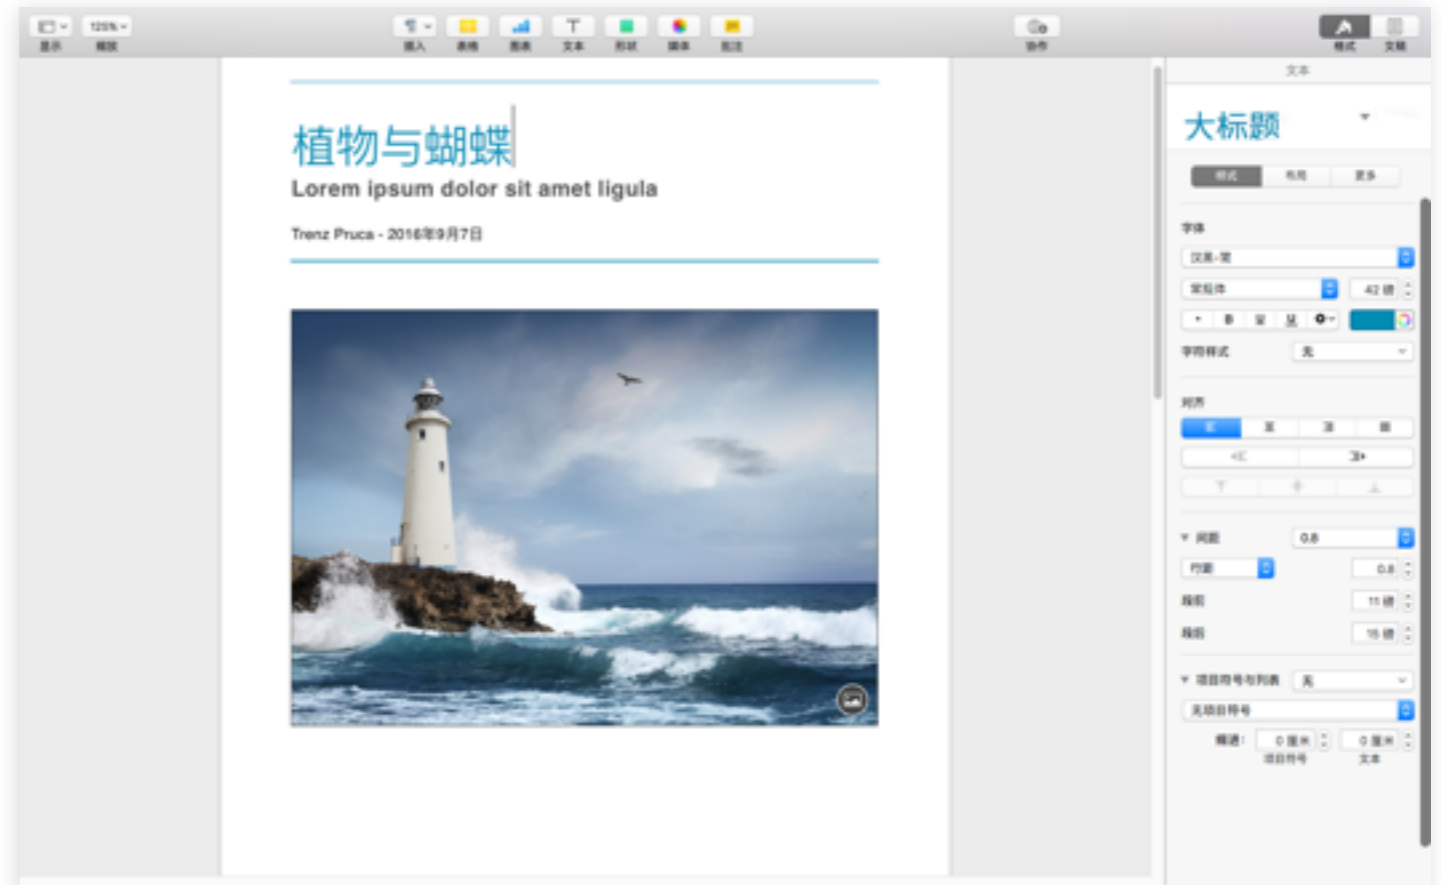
显示 125% 缩放

插入 表格 图表 文本 形状 媒体 批注

协作

格式 文稿

植物与蝴蝶

Lorem ipsum dolor sit amet ligula

Trenz Pruca - 2016年9月7日

文本

大标题

样式 布局 更多

字体

汉黑-简

常规体

42 磅

字符样式

无

对齐

间距

0.8

行距

0.8

段前

11 磅

段后

16 磅

项目符号与列表

无

无项目符号

缩进:

0 厘米

项目符号

0 厘米

文本